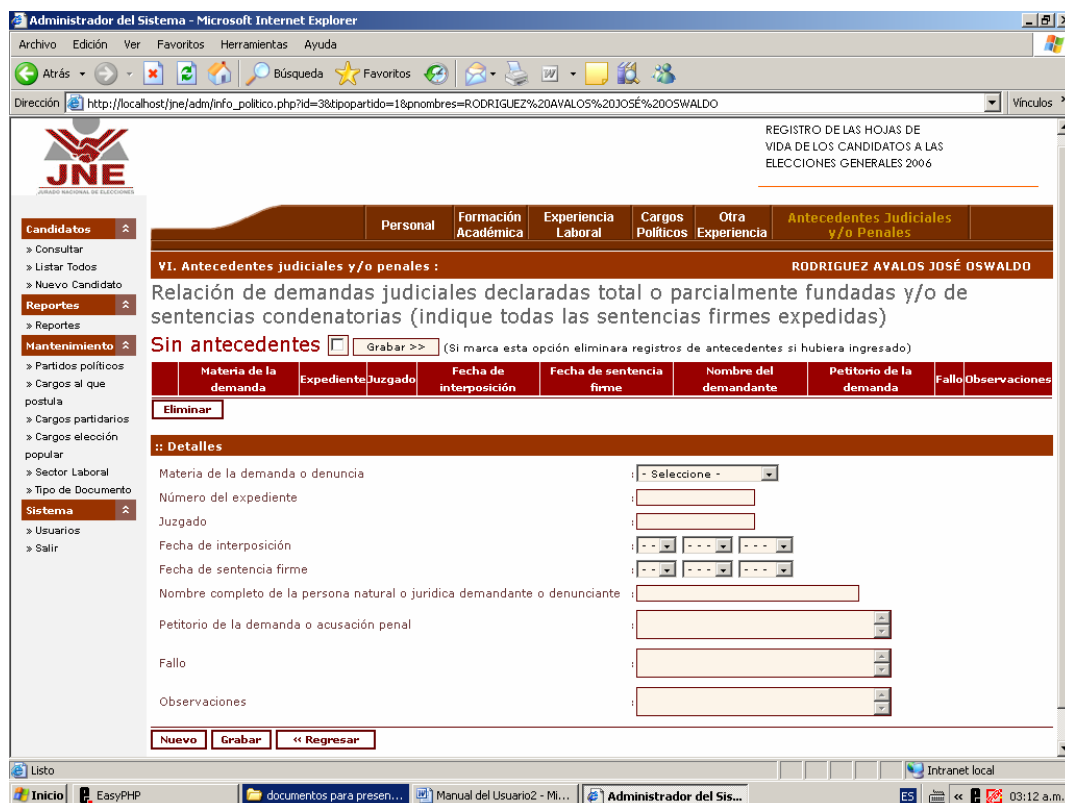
Administrador del Sistema - Microsoft Internet Explorer

Archivo Edición Ver Favoritos Herramientas Ayuda

Atrás Búsqueda Favoritos

Dirección http://localhost/jne/adm/info_politico.php?id=3&tipopartido=1&pnombres=RODRIGUEZ%20AVALOS%20JOSÉ%20OSWALDO Vínculos

JNE
JURADO NACIONAL DE ELECCIONES

REGISTRO DE LAS HOJAS DE VIDA DE LOS CANDIDATOS A LAS ELECCIONES GENERALES 2006

Candidatos
» Consultar
» Listar Todos
» Nuevo Candidato
Reportes
» Reportes
Mantenimiento
» Partidos políticos
» Cargos al que postula
» Cargos partidarios
» Cargos elección popular
» Sector Laboral
» Tipo de Documento
Sistema
» Usuarios
» Salir

Personal | Formación Académica | Experiencia Laboral | Cargos Políticos | Otra Experiencia | Antecedentes Judiciales y/o Penales

VI. Antecedentes judiciales y/o penales : RODRIGUEZ AVALOS JOSÉ OSWALDO

Relación de demandas judiciales declaradas total o parcialmente fundadas y/o de sentencias condenatorias (indique todas las sentencias firmes expedidas)

Sin antecedentes Grabar >> (Si marca esta opción eliminara registros de antecedentes si hubiera ingresado)

| | Materia de la demanda | Expediente | Juzgado | Fecha de interposición | Fecha de sentencia firme | Nombre del demandante | Petitorio de la demanda | Fallo | Observaciones |
|---|---|---|---|---|---|---|---|---|---|

Eliminar

:: Detalles

Materia de la demanda o denuncia : - Seleccione -
Número del expediente :
Juzgado :
Fecha de interposición : -- --- ---
Fecha de sentencia firme : -- --- ---
Nombre completo de la persona natural o juridica demandante o denunciante :
Petitorio de la demanda o acusación penal :
Fallo :
Observaciones :

Nuevo Grabar « Regresar

Listo Intranet local

Inicio EasyPHP documentos para presen... Manual del Usuario2 - Mi... Administrador del Sis... ES 03:12 a.m.